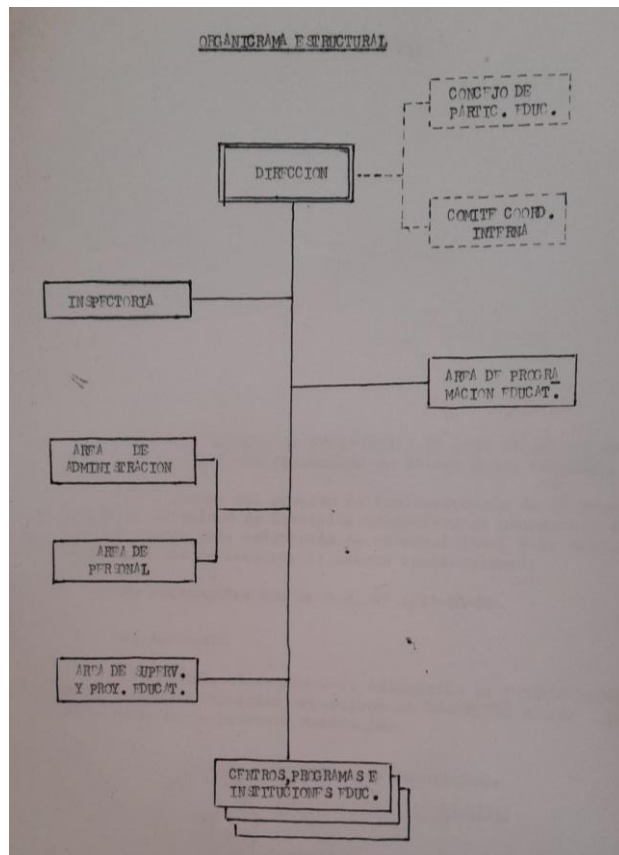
ORGANIGRAMA ESTRUCTURAL

CONSEJO DE PARTIC. EDUC.

DIRECCION

COMITE COORD. INTERNA

INSPECTORIA

AREA DE PROGRAMACION EDUCAT.

AREA DE ADMINISTRACION

AREA DE PERSONAL

AREA DE SUPERV. Y PROY. EDUCAT.

CENTROS, PROGRAMAS E INSTITUCIONES EDUC.